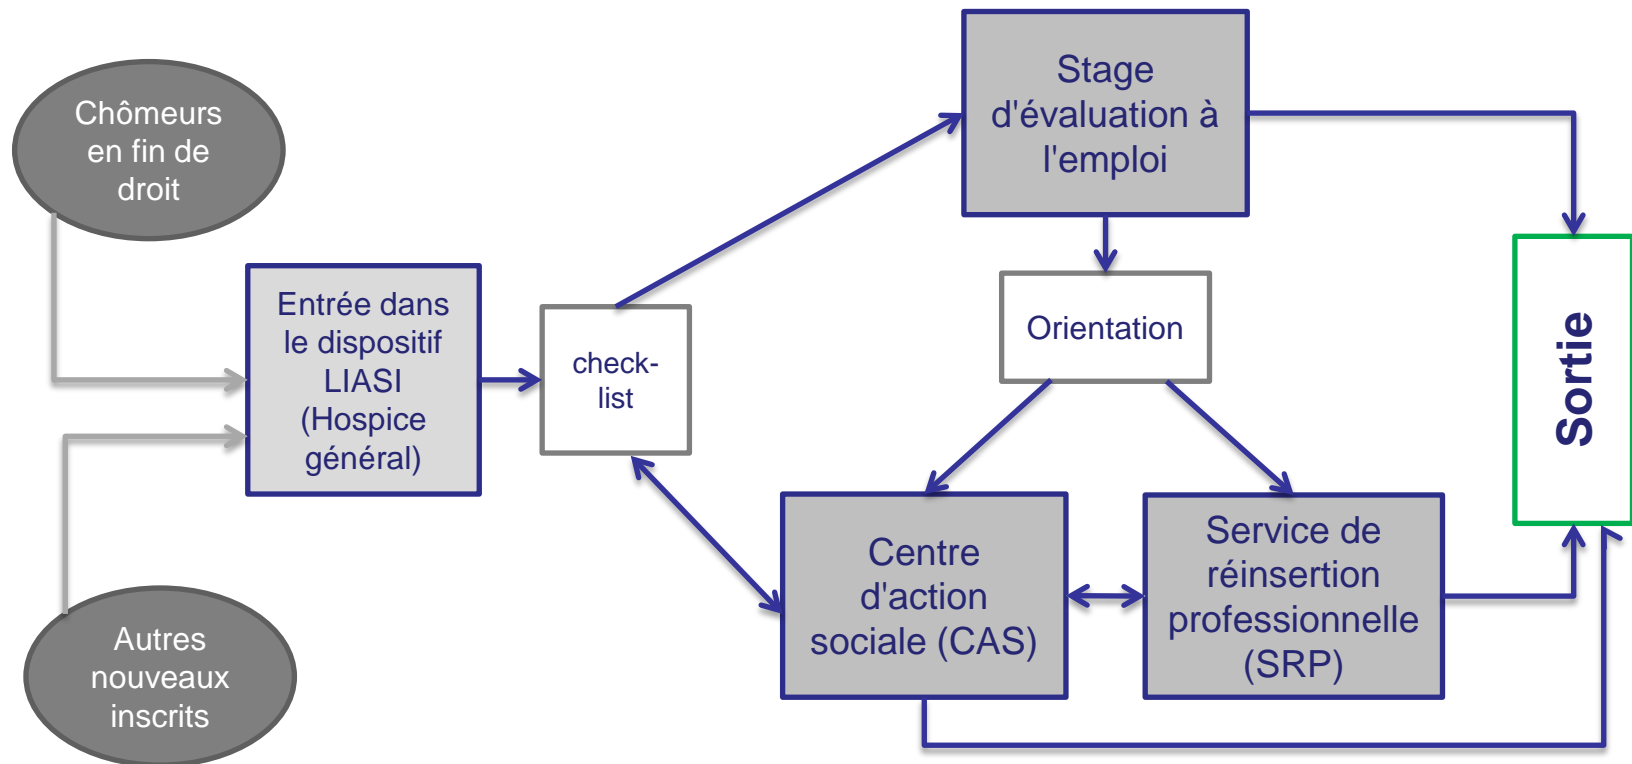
Chômeurs en fin de droit

Autres nouveaux inscrits

Entrée dans le dispositif LIASI (Hospice général)

check-list

Stage d'évaluation à l'emploi

Orientation

Centre d'action sociale (CAS)

Service de réinsertion professionnelle (SRP)

Sortie